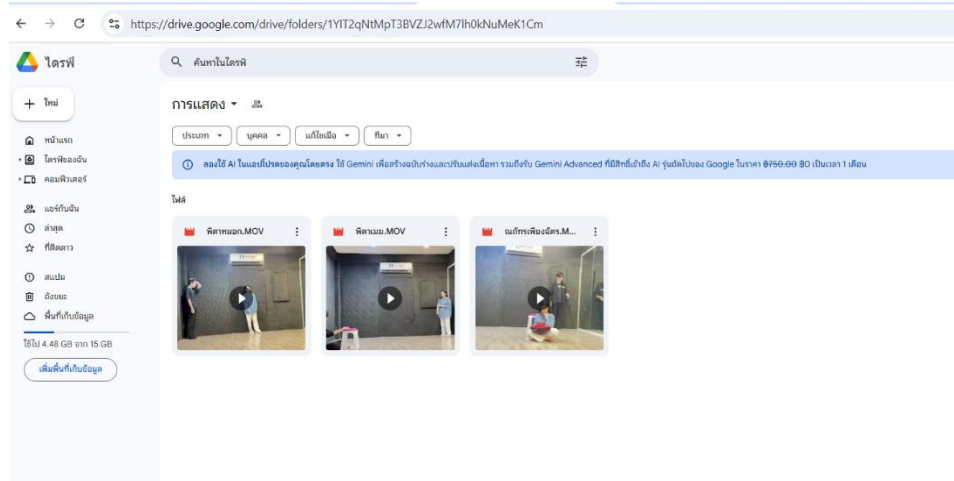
https://drive.google.com/drive/folders/1YIT2qNtMpT3BVZJ2wfM7lh0kNuMeK1Cm

ไดรฟ์

ค้นหาในไดรฟ์

ใหม่

หน้าแรก
ไดรฟ์ของฉัน
คอมพิวเตอร์

แชร์กับฉัน
ล่าสุด
ที่ติดดาว

สแปม
ถังขยะ
พื้นที่เก็บข้อมูล

ใช้ไป 4.48 GB จาก 15 GB

เพิ่มพื้นที่เก็บข้อมูล

การแสดง

ประเภท
บุคคล
แก้ไขเมื่อ
ที่มา

ลองใช้ AI ในแอปโปรดของคุณโดยตรง ใช้ Gemini เพื่อสร้างฉบับร่างและปรับแต่งเนื้อหา รวมถึงรับ Gemini Advanced ที่มีสิทธิ์เข้าถึง AI รุ่นถัดไปของ Google ในราคา ฿750.00 ฿0 เป็นเวลา 1 เดือน

ไฟล์

พิศาหนอก.MOV
พิศาแมม.MOV
ณภัทรเพียงฉัตร.M...